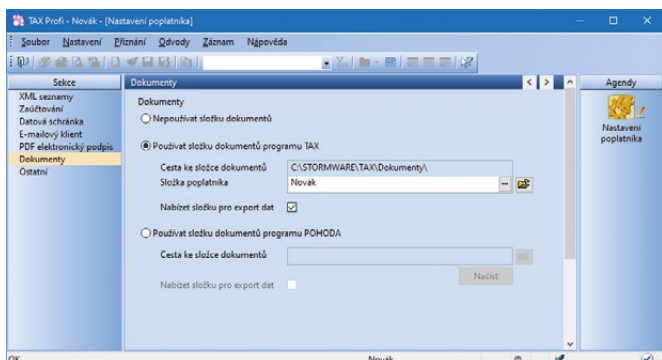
TAX Profi - Novák - [Nastavení poplatníka]

Soubor Nastavení Přiznání Odvody Záznam Nápověda

Sekce
XML seznamy
Zaúčtování
Datová schránka
E-mailový klient
PDF elektronický podpis
Dokumenty
Ostatní

Dokumenty

Dokumenty
Nepoužívat složku dokumentů

Používat složku dokumentů programu TAX
Cesta ke složce dokumentů C:\STORMWARE\TAX\Dokumenty\
Složka poplatníka Novák
Nabízet složku pro export dat

Používat složku dokumentů programu POHODA
Cesta ke složce dokumentů
Načíst
Nabízet složku pro export dat

Agendy
Nastavení poplatníka

OK
Novák